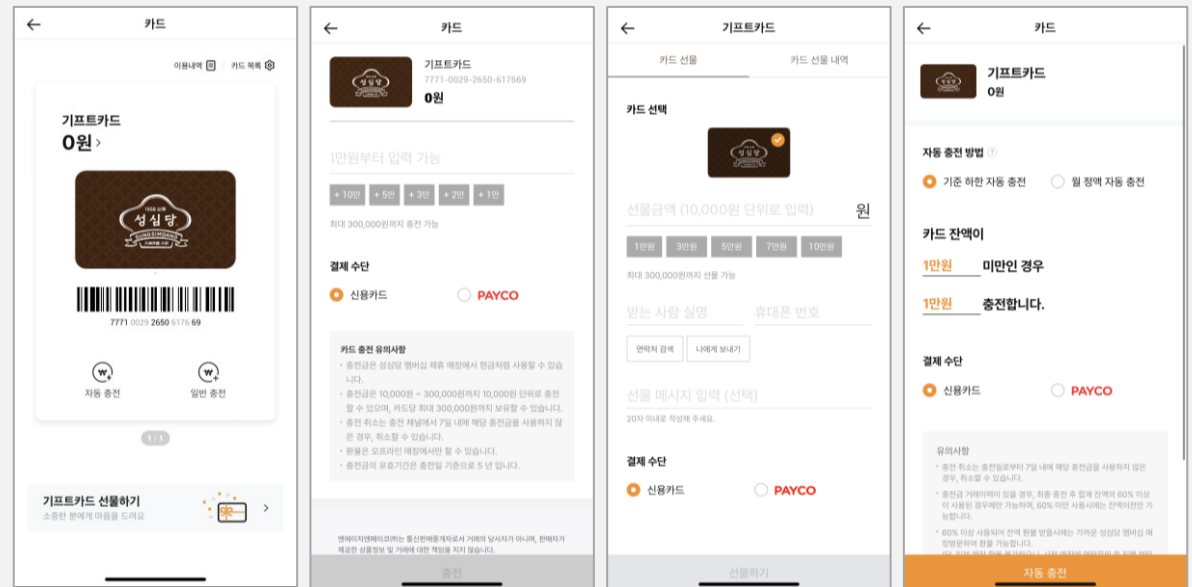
←
카드

이용내역 카드 목록

기프트카드
0원 ›

1956 SINCE
성심당
SUNGSIMDANG

7771 0029 2650 6176 69

자동 충전
일반 충전

1 / 1

기프트카드 선물하기
소중한 분에게 마음을 드려요

←
카드

기프트카드
7771-0029-2650-617669
0원

1만원부터 입력 가능

+ 10만
+ 5만
+ 3만
+ 2만
+ 1만

최대 300,000원까지 충전 가능

결제 수단
신용카드
PAYCO

카드 충전 유의사항
• 충전금은 성심당 멤버십 제휴 매장에서 현금처럼 사용할 수 있습니다.
• 충전금은 10,000원 ~ 300,000원까지 10,000원 단위로 충전할 수 있으며, 카드당 최대 300,000원까지 보유할 수 있습니다.
• 충전 취소는 충전 채널에서 7일 내에 해당 충전금을 사용하지 않은 경우, 취소할 수 있습니다.
• 환불은 오프라인 매장에서만 할 수 있습니다.
• 충전금의 유효기간은 충전일 기준으로 5년 입니다.

엔에이치엔페이코(주)는 통신판매중개자로서 거래의 당사자가 아니며, 판매자가 제공한 상품정보 및 거래에 대한 책임을 지지 않습니다.

충전

←
기프트카드

카드 선물
카드 선물 내역

카드 선택

선물금액 (10,000원 단위로 입력) 원

1만원
3만원
5만원
7만원
10만원

최대 300,000원까지 선물 가능

받는 사람 실명
휴대폰 번호

연락처 검색
나에게 보내기

선물 메시지 입력 (선택)

20자 이내로 작성해 주세요.

결제 수단
신용카드
PAYCO

선물하기

←
카드

기프트카드
0원

자동 충전 방법
기준 하한 자동 충전
월 정액 자동 충전

카드 잔액이
1만원 미만인 경우
1만원 충전합니다.

결제 수단
신용카드
PAYCO

유의사항
• 충전 취소는 충전일로부터 7일 내에 해당 충전금을 사용하지 않은 경우, 취소할 수 있습니다.
• 충전금 거래이력이 있을 경우, 최종 충전 후 합계 잔액의 60% 이상이 사용된 경우에만 가능하며, 60% 미만 사용시에는 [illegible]
• 60% 이상 사용되어 잔액 환불 받으시려는 가까운 성심당 멤버십 제휴 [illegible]
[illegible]

자동 충전